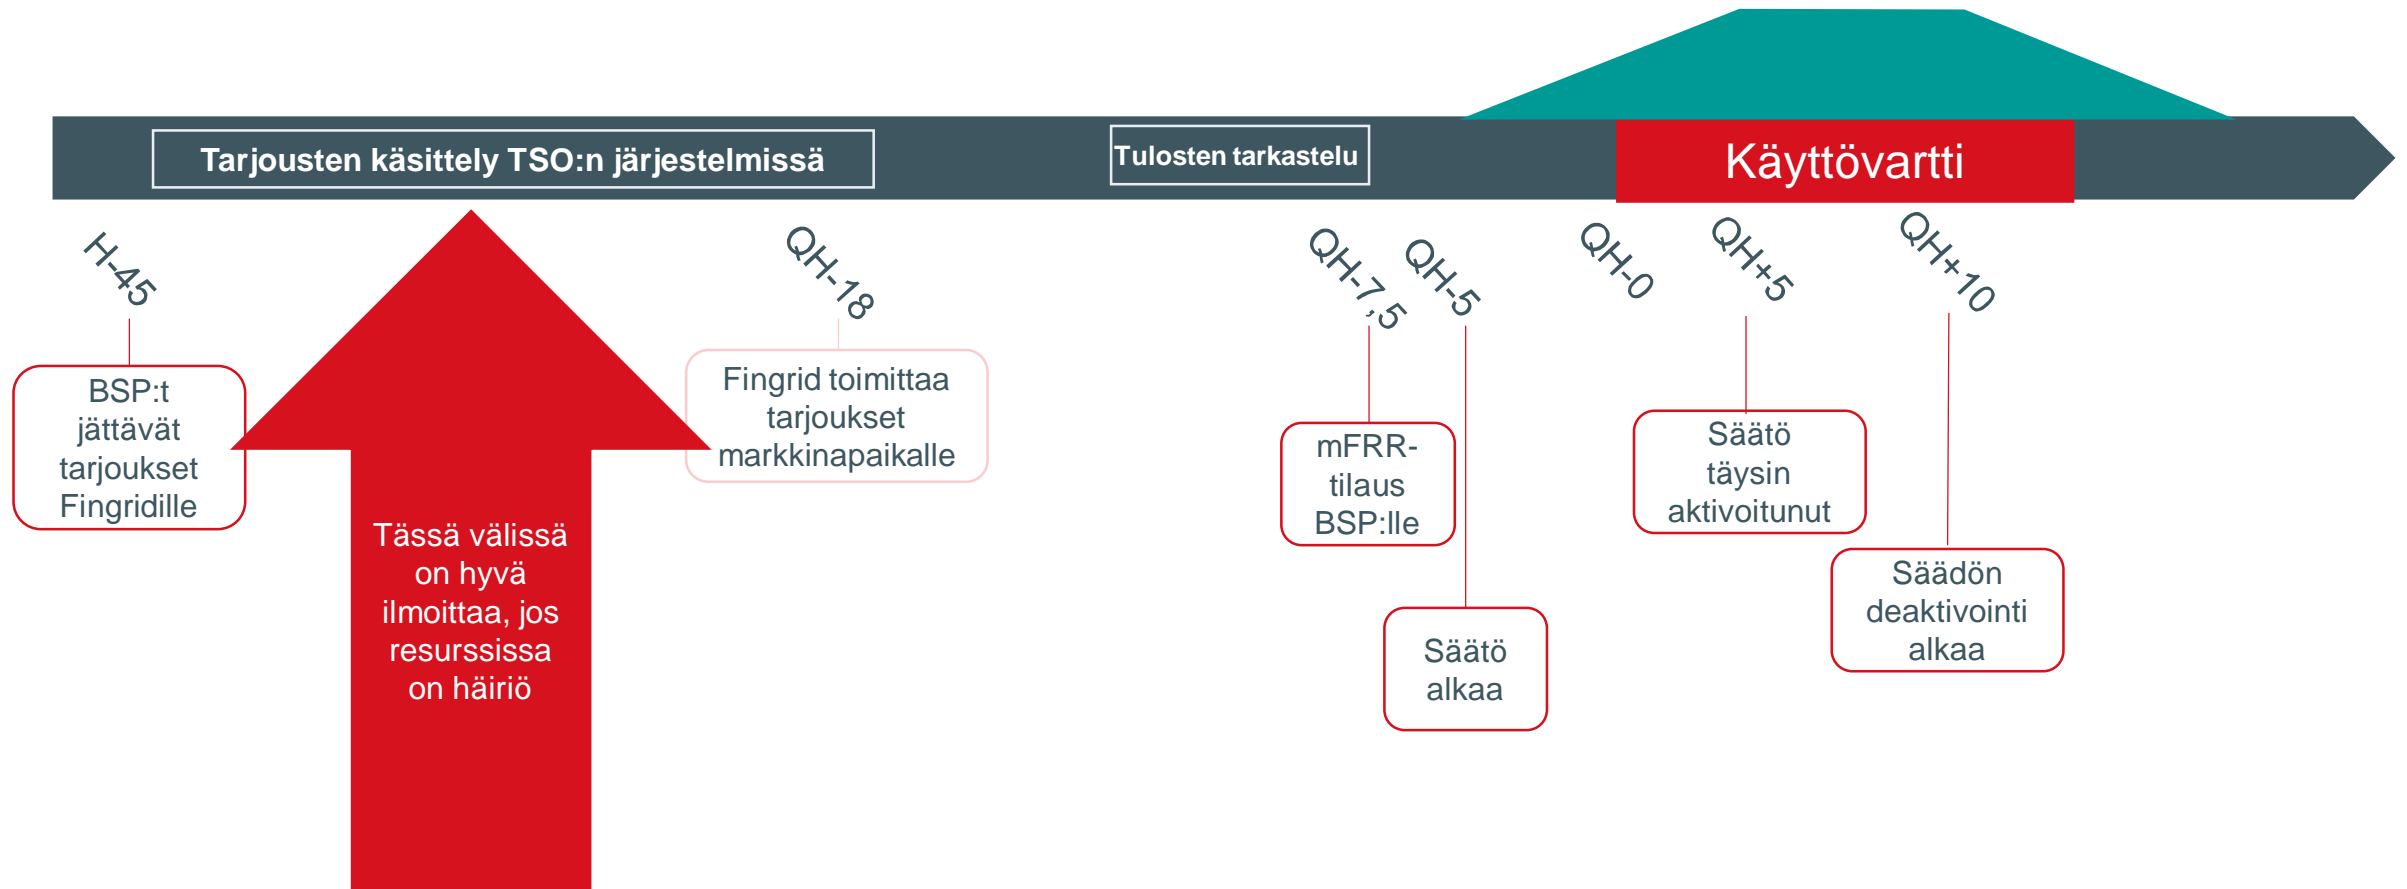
Tarjousten käsittely TSO:n järjestelmissä

Tulosten tarkastelu

Käyttövartti

H-45

BSP:t jättävät tarjoukset Fingridille

Tässä välissä on hyvä ilmoittaa, jos resurssissa on häiriö

QH-18

Fingrid toimittaa tarjoukset markkinapaikalle

QH-7,5

mFRR-tilaus BSP:lle

QH-5

Säätö alkaa

QH-0

QH+5

Säätö täysin aktivoitunut

QH+10

Säädön deaktivointi alkaa